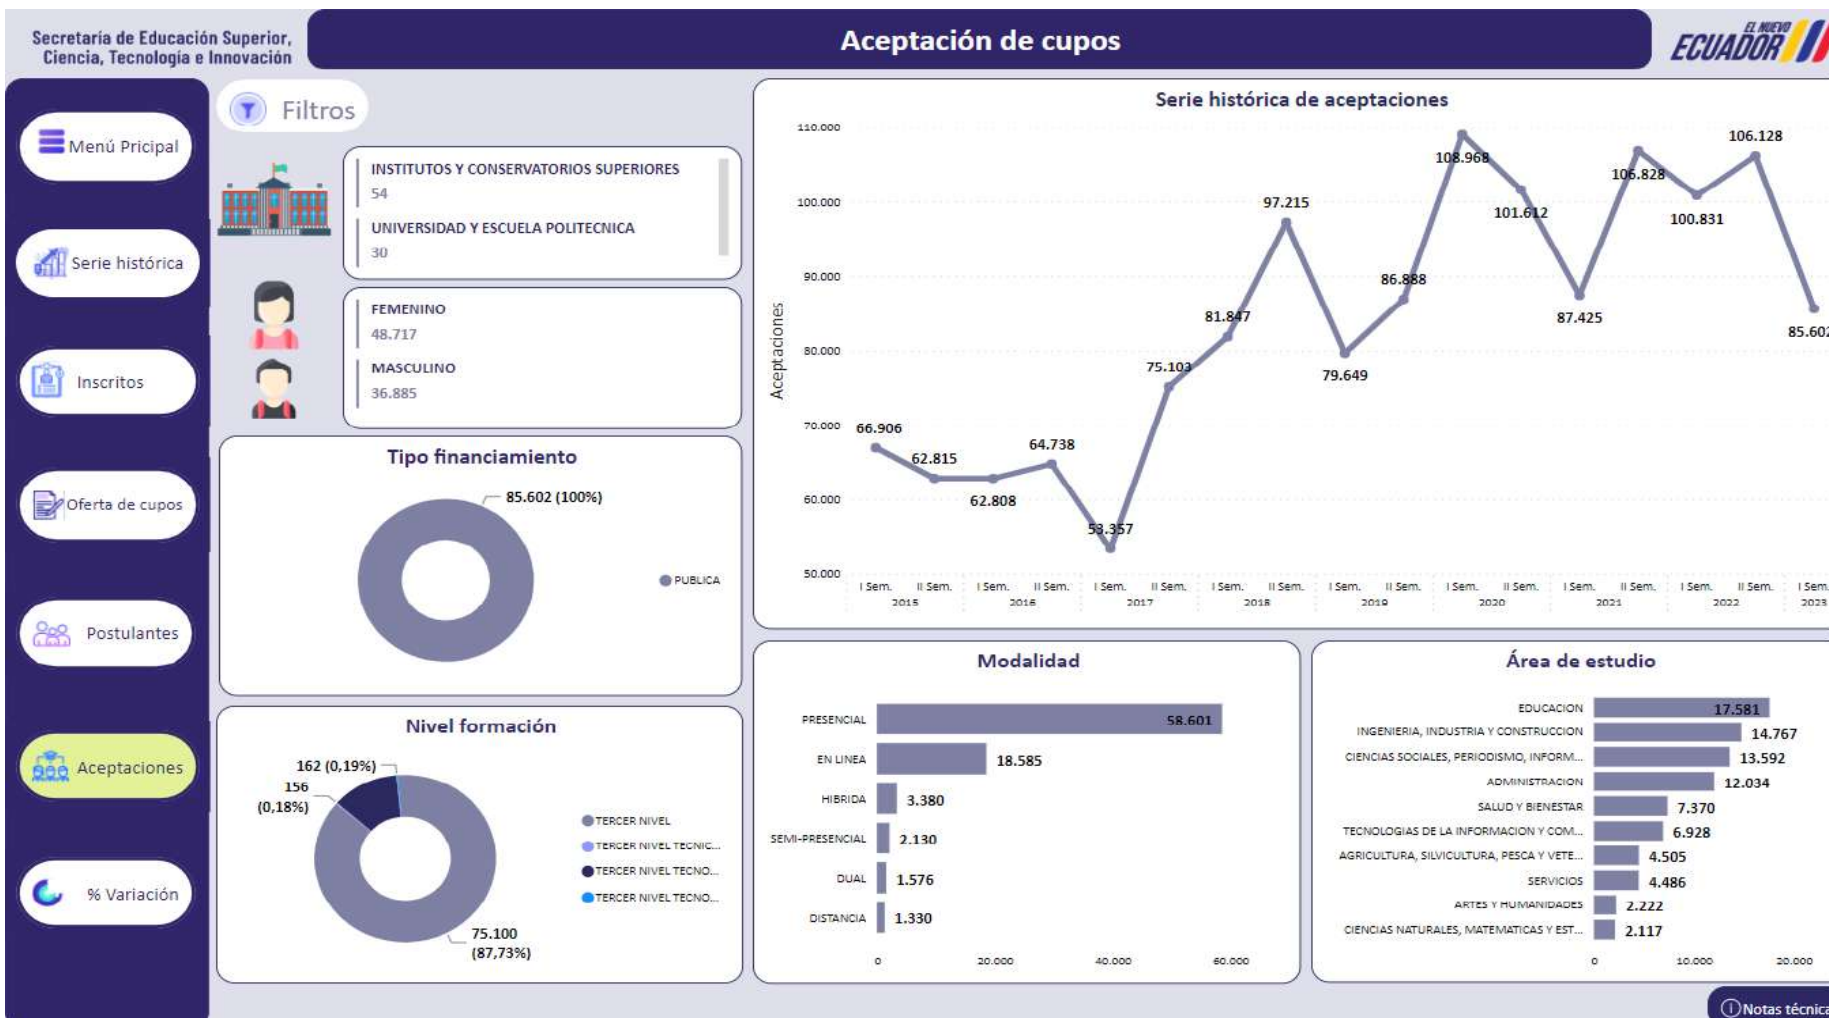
Secretaría de Educación Superior, Ciencia, Tecnología e Innovación

Aceptación de cupos

EL NUEVO ECUADOR

Menú Pricipal

Serie histórica

Inscritos

Oferta de cupos

Postulantes

Aceptaciones

% Variación

Filtros

INSTITUTOS Y CONSERVATORIOS SUPERIORES
54
UNIVERSIDAD Y ESCUELA POLITECNICA
30

FEMENINO
48.717
MASCULINO
36.885

Tipo financiamiento

85.602 (100%)

PUBLICA

Nivel formación

162 (0,19%)
156 (0,18%)
75.100 (87,73%)

TERCER NIVEL
TERCER NIVEL TECNIC...
TERCER NIVEL TECNO...
TERCER NIVEL TECNO...

Serie histórica de aceptaciones

110.000
100.000
90.000
80.000
70.000
60.000
50.000

Aceptaciones

66.906
62.815
62.808
64.738
53.357
75.103
81.847
97.215
79.649
86.888
108.968
101.612
87.425
106.828
100.831
106.128
85.602

I Sem. II Sem. 2015
I Sem. II Sem. 2016
I Sem. II Sem. 2017
I Sem. II Sem. 2018
I Sem. II Sem. 2019
I Sem. II Sem. 2020
I Sem. II Sem. 2021
I Sem. II Sem. 2022
I Sem. 2023

Modalidad

PRESENCIAL 58.601
EN LINEA 18.585
HIBRIDA 3.380
SEMI-PRESENCIAL 2.130
DUAL 1.576
DISTANCIA 1.330

0
20.000
40.000
60.000

Área de estudio

EDUCACION 17.581
INGENIERIA, INDUSTRIA Y CONSTRUCCION 14.767
CIENCIAS SOCIALES, PERIODISMO, INFORM... 13.592
ADMINISTRACION 12.034
SALUD Y BIENESTAR 7.370
TECNOLOGIAS DE LA INFORMACION Y COM... 6.928
AGRICULTURA, SILVICULTURA, PESCA Y VETE... 4.505
SERVICIOS 4.486
ARTES Y HUMANIDADES 2.222
CIENCIAS NATURALES, MATEMATICAS Y EST... 2.117

0
10.000
20.000

Notas técnica